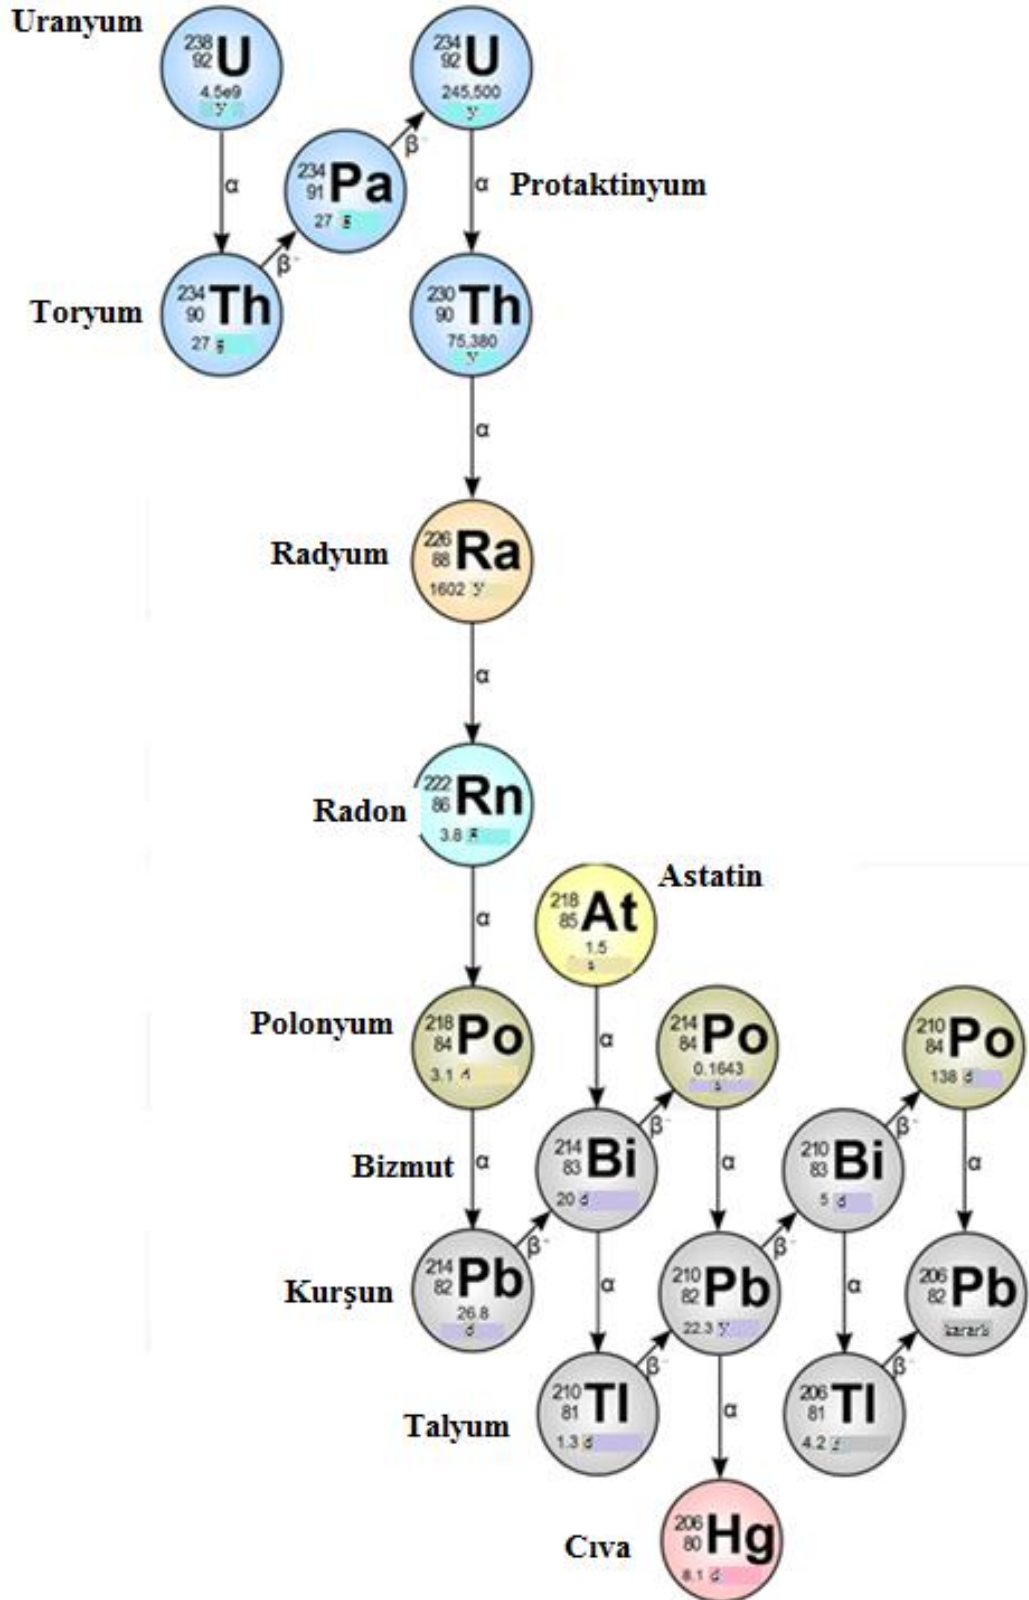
Uranyum

$^{238}_{92}$U
4.5e9
y

α

$^{234}_{91}$Pa
27 g

β⁻

$^{234}_{92}$U
245,500
y

α

Protaktinyum

β⁻

Toryum

$^{234}_{90}$Th
27 g

$^{230}_{90}$Th
75,380
y

α

Radyum

$^{226}_{88}$Ra
1602 y

α

Radon

$^{222}_{86}$Rn
3.8 g

α

Astatin

$^{218}_{85}$At
1.5
s

Polonyum

$^{218}_{84}$Po
3.1 d

α

$^{214}_{84}$Po
0.1643
s

$^{210}_{84}$Po
138 d

β⁻

Bizmut

α

$^{214}_{83}$Bi
20 d

α

$^{210}_{83}$Bi
5 d

β⁻

α

β⁻

β⁻

Kurşun

$^{214}_{82}$Pb
26.8
d

α

$^{210}_{82}$Pb
22.3 y

α

$^{206}_{82}$Pb
kararlı

β⁻

β⁻

Talyum

$^{210}_{81}$Tl
1.3 d

α

$^{206}_{81}$Tl
4.2 d

Cıva

$^{206}_{80}$Hg
8.1 d